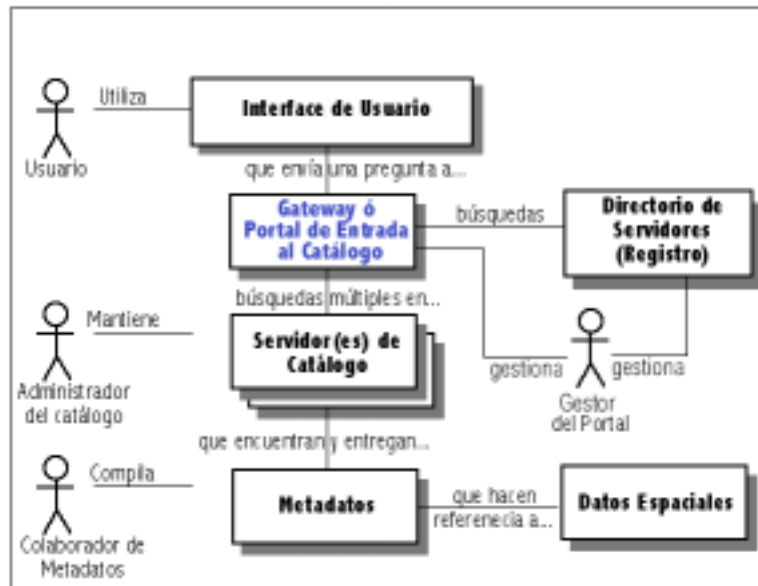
Utiliza

Interface de Usuario

Usuario

que envía una pregunta a...

Gateway ó Portal de Entrada al Catálogo

búsquedas

Directorio de Servidores (Registro)

búsquedas múltiples en...

Mantiene

Servidor(es) de Catálogo

gestiona

gestiona

Administrador del catálogo

Gestor del Portal

que encuentran y entregan...

Compila

Metadatos

que hacen referencia a...

Datos Espaciales

Colaborador de Metadatos